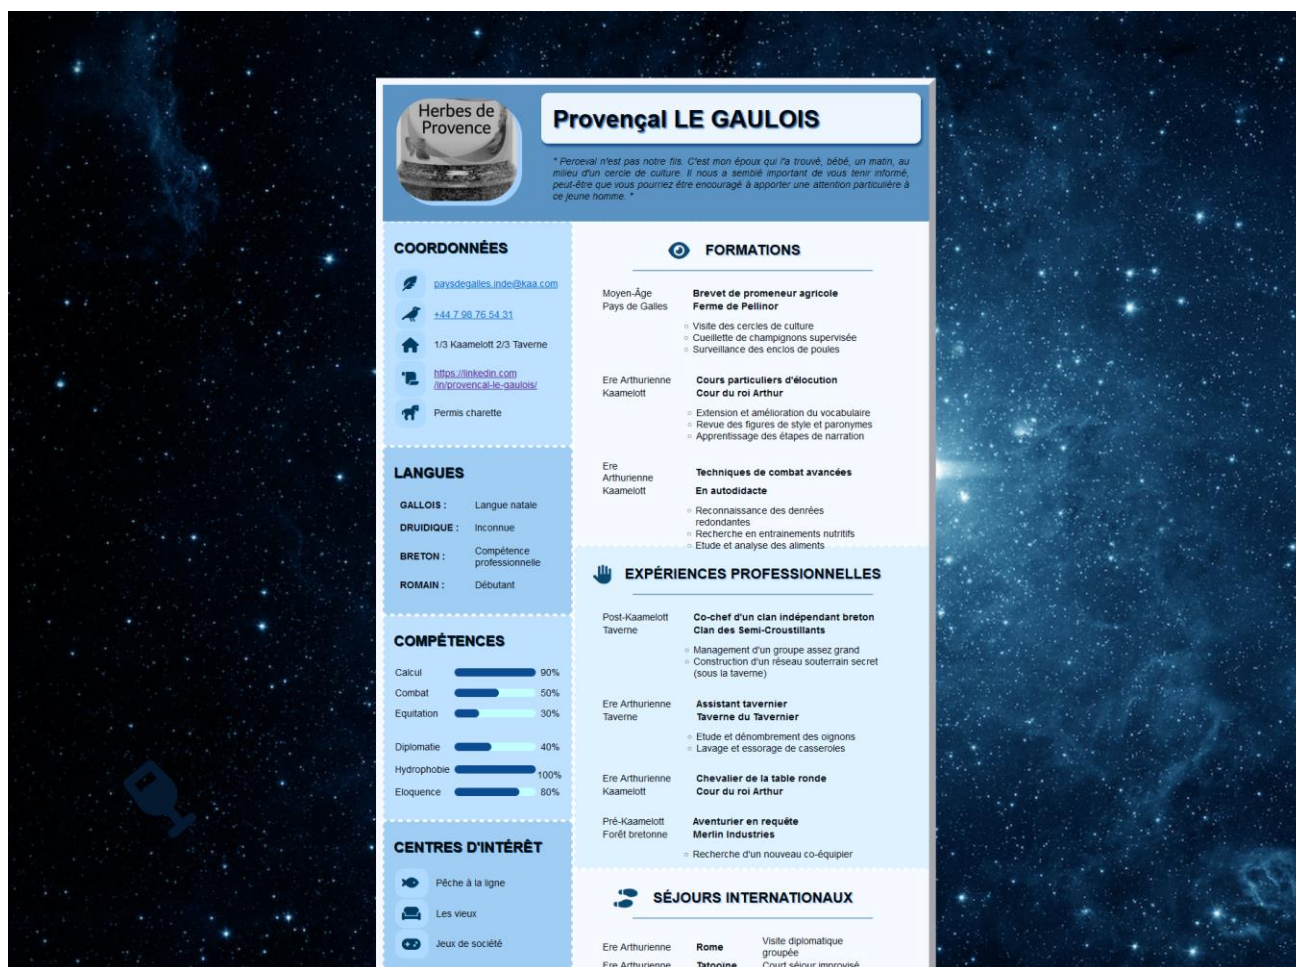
Herbes de Provence

Provençal LE GAULOIS

* Perceval n'est pas notre fils. C'est mon époux qui l'a trouvé, bébé, un matin, au milieu d'un cercle de culture. Il nous a semblé important de vous tenir informé, peut-être que vous pourriez être encouragé à apporter une attention particulière à ce jeune homme. *

COORDONNÉES

paysdegalles.inde@kaa.com

+44 7 98 76 54 31

1/3 Kaamelott 2/3 Taverne

https://linkedin.com/in/provencal-le-gaulois/

Permis charette

LANGUES

GALLOIS : Langue natale

DRUIDIQUE : Inconnue

BRETON : Compétence professionnelle

ROMAIN : Débutant

COMPÉTENCES

Calcul 90%

Combat 50%

Equitation 30%

Diplomatie 40%

Hydrophobie 100%

Eloquence 80%

CENTRES D'INTÉRÊT

Pêche à la ligne

Les vieux

Jeux de société

FORMATIONS

Moyen-Âge
Pays de Galles

Brevet de promeneur agricole
Ferme de Pellinor

Visite des cercles de culture
Cueillette de champignons supervisée
Surveillance des enclos de poules

Ere Arthurienne
Kaamelott

Cours particuliers d'élocution
Cour du roi Arthur

Extension et amélioration du vocabulaire
Revue des figures de style et paronymes
Apprentissage des étapes de narration

Ere Arthurienne
Kaamelott

Techniques de combat avancées
En autodidacte

Reconnaissance des denrées redondantes
Recherche en entrainements nutritifs
Etude et analyse des aliments

EXPÉRIENCES PROFESSIONNELLES

Post-Kaamelott
Taverne

Co-chef d'un clan indépendant breton
Clan des Semi-Croustillants

Management d'un groupe assez grand
Construction d'un réseau souterrain secret (sous la taverne)

Ere Arthurienne
Taverne

Assistant tavernier
Taverne du Tavernier

Etude et dénombrement des oignons
Lavage et essorage de casseroles

Ere Arthurienne
Kaamelott

Chevalier de la table ronde
Cour du roi Arthur

Pré-Kaamelott
Forêt bretonne

Aventurier en requête
Merlin Industries

Recherche d'un nouveau co-équipier

SÉJOURS INTERNATIONAUX

Ere Arthurienne Rome Visite diplomatique groupée

Ere Arthurienne Tatooine Court séjour improvisé